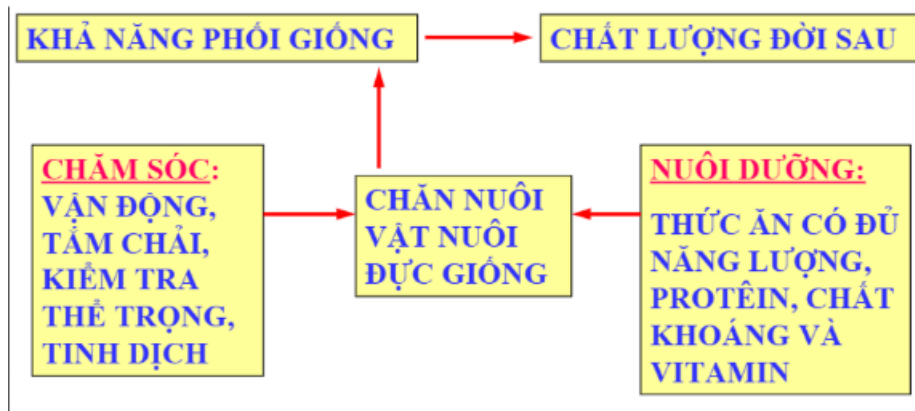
KHẢ NĂNG PHỐI GIỐNG

CHẤT LƯỢNG ĐỜI SAU

CHĂM SÓC:
VẬN ĐỘNG, TẮM CHẢI, KIỂM TRA THỂ TRỌNG, TINH DỊCH

CHĂN NUÔI VẬT NUÔI ĐỰC GIỐNG

NUÔI DƯỠNG:
THỨC ĂN CÓ ĐỦ NĂNG LƯỢNG, PROTÊIN, CHẤT KHOÁNG VÀ VITAMIN